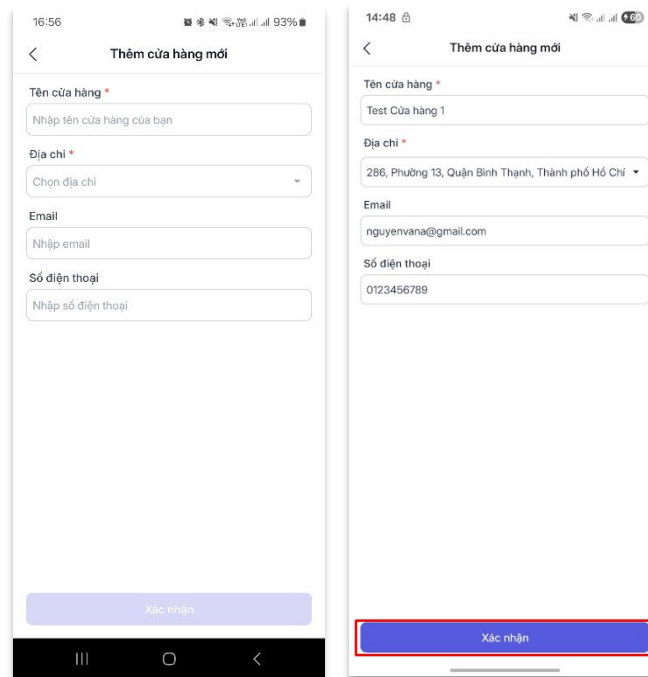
16:56

93%

<

Thêm cửa hàng mới

Tên cửa hàng *

Nhập tên cửa hàng của bạn

Địa chỉ *

Chọn địa chỉ

Email

Nhập email

Số điện thoại

Nhập số điện thoại

Xác nhận

14:48

60

<

Thêm cửa hàng mới

Tên cửa hàng *

Test Cửa hàng 1

Địa chỉ *

286, Phường 13, Quận Bình Thạnh, Thành phố Hồ Chí

Email

nguyenvana@gmail.com

Số điện thoại

0123456789

Xác nhận